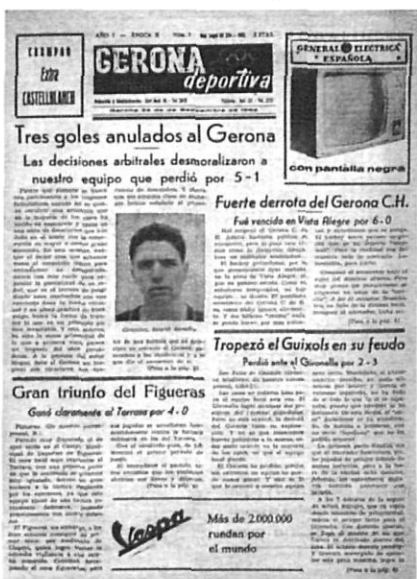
CHAMPAN Extra CASTELLBLANCH

AÑO I — EPOCA II

GERONA deportiva

GENERAL ELECTRIC ESPAÑOLA

con pantalla negra

Tres goles anulados al Gerona

Las decisiones arbitrales desmoralizaron a nuestro equipo que perdió por 5-1

Fuerte derrota del Gerona C.H.

Fué vencido en Vista Alegre por 6-0

Tropezó el Guíxols en su feudo

Perdió ante el Granollers por 2-3

Gran triunfo del Figueras

Ganó claramente al Tarrasa por 4-0

Vespa

Más de 2.000.000 ruedan por el mundo